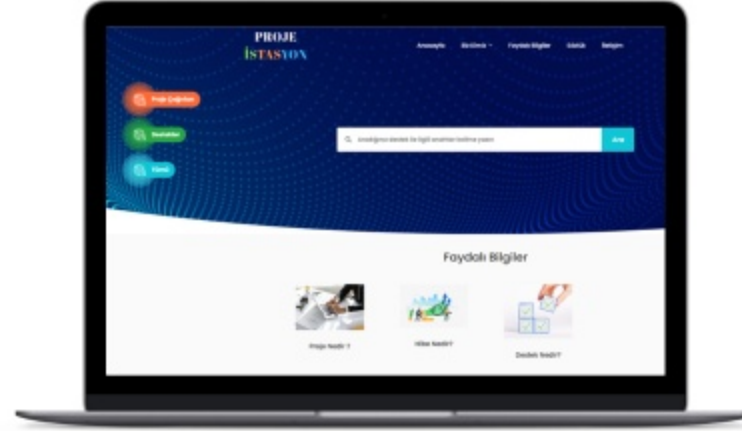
PROJE
İSTASYON

Anasayfa
Bi-Ünite
Faydalı Bilgiler
Sözlük
İletişim

Proje Çağrıları
Destekler
Fikriz

Aradığınız destek ile ilgili anahtar kelime yazın
Ara

Faydalı Bilgiler

Proje Nedir ?
Hibe Nedir?
Destek Nedir?